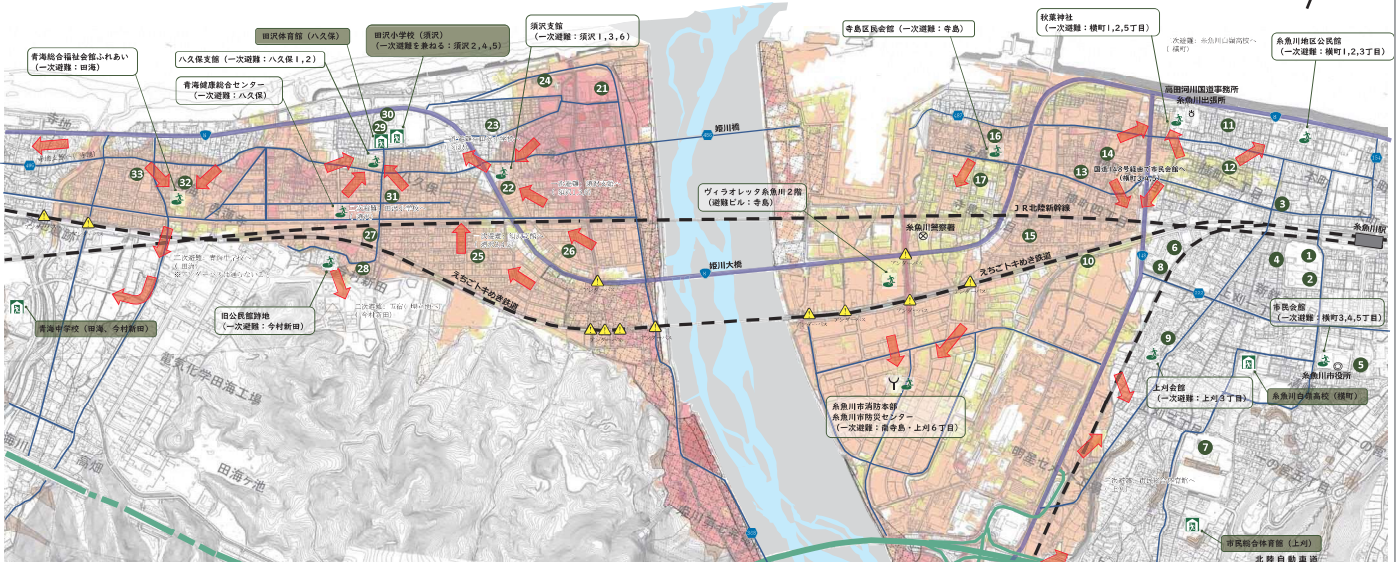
青海総合福祉会館ふれあい
（一次避難：田海）

八久保支館（一次避難：八久保１,２）

田沢体育館（八久保）

田沢小学校（須沢）
（一次避難を兼ねる：須沢２,４,５）

須沢支館
（一次避難：須沢１,３,６）

寺島区民会館（一次避難：寺島）

秋葉神社
（一次避難：横町１,２,５丁目）

糸魚川地区公民館
（一次避難：横町１,２,３丁目）

青海健康総合センター
（一次避難：八久保）

高田河川国道事務所
糸魚川出張所

姫川橋

ヴィラオレッタ糸魚川２階
（避難ビル：寺島）

糸魚川警察署

ＪＲ北陸新幹線

えちごトキめき鉄道

姫川大橋

えちごトキめき鉄道

糸魚川駅

市民会館
（一次避難：横町３,４,５丁目）

糸魚川市役所

上刈会館
（一次避難：上刈３丁目）

糸魚川白嶺高校（横町）

旧公民館跡地
（一次避難：今村新田）

青海中学校（田海、今村新田）

糸魚川市消防本部
糸魚川市防災センター
（一次避難：南寺島・上刈６丁目）

市民総合体育館（上刈）

電気化学田海工場

田海ケ池

北陸自動車道

1 2 3 4 5 6 7 8 9 10 11 12 13 14 15 16 17 21 22 23 24 25 26 27 28 29 30 31 32 33